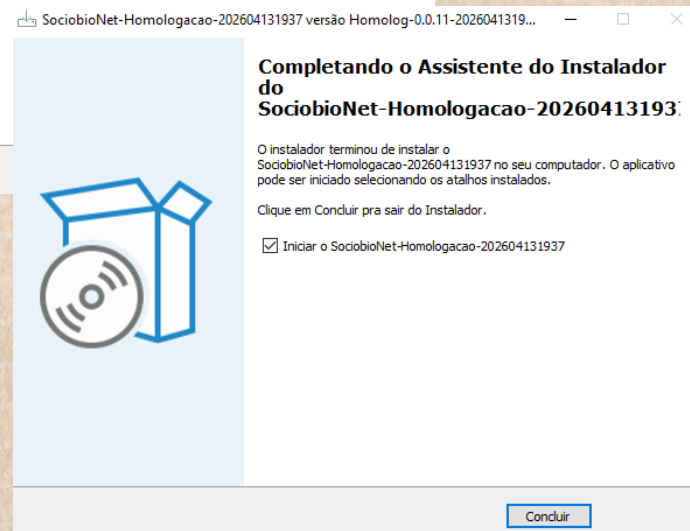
SociobioNet-Homologacao-202604131937 versão Homolog-0.0.11-2026041319...

Completando o Assistente do Instalador do SociobioNet-Homologacao-20260413193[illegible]

O instalador terminou de instalar o SociobioNet-Homologacao-202604131937 no seu computador. O aplicativo pode ser iniciado selecionando os atalhos instalados.

Clique em Concluir pra sair do Instalador.

Iniciar o SociobioNet-Homologacao-202604131937

Concluir